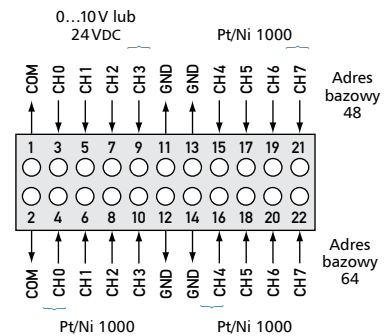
0…10 V lub 24 VDC

Pt/Ni 1000

COM CH0 CH1 CH2 CH3 GND GND CH4 CH5 CH6 CH7

Adres bazowy 48

1 3 5 7 9 11 13 15 17 19 21

2 4 6 8 10 12 14 16 18 20 22

COM CH0 CH1 CH2 CH3 GND GND CH4 CH5 CH6 CH7

Adres bazowy 64

Pt/Ni 1000

Pt/Ni 1000